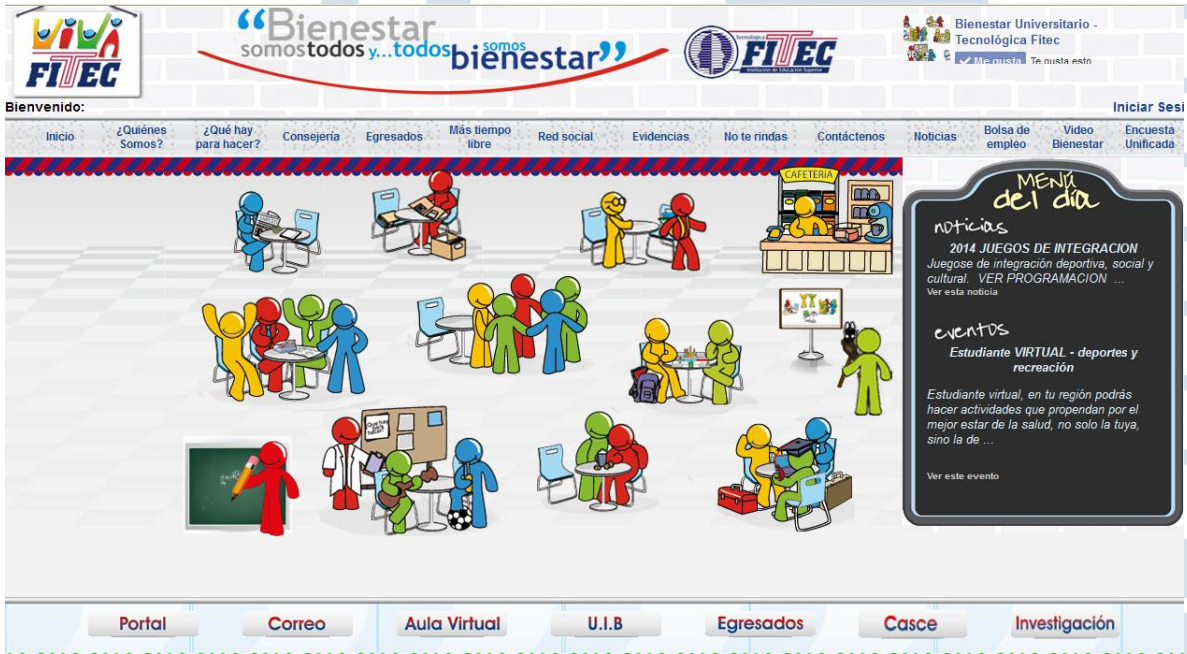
VIVA FITEC

"Bienestar somostodos y...todosbienestar somos"

Tecnológica FITEC Institución de Educación Superior

Bienestar Universitario - Tecnológica Fitec

Me gusta Te gusta esto

Bienvenido:

Iniciar Sesi

Inicio ¿Quiénes Somos? ¿Qué hay para hacer? Consejería Egresados Más tiempo libre Red social Evidencias No te rindas Contáctenos Noticias Bolsa de empleo Video Bienestar Encuesta Unificada

CAFETERIA

MENÚ del día

noticias

2014 JUEGOS DE INTEGRACION

Juegose de integración deportiva, social y cultural. VER PROGRAMACION ...

Ver esta noticia

eventos

Estudiante VIRTUAL - deportes y recreación

Estudiante virtual, en tu región podrás hacer actividades que propendan por el mejor estar de la salud, no solo la tuya, sino la de ...

Ver este evento

Portal Correo Aula Virtual U.I.B Egresados Casce Investigación